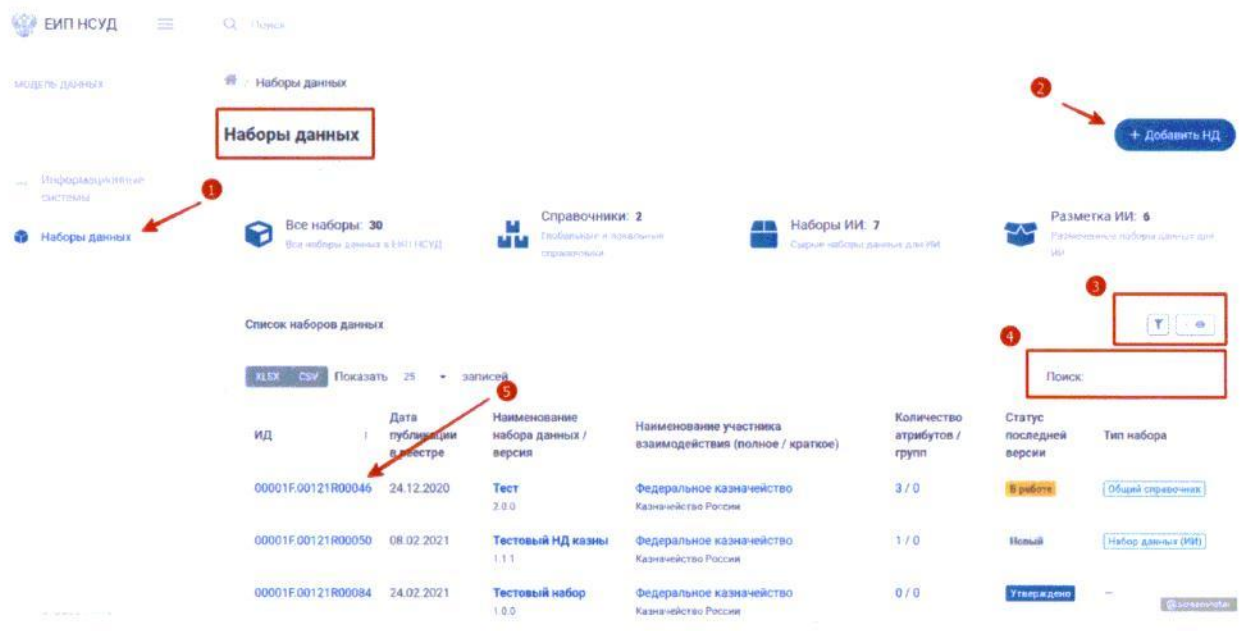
ЕИП НСУД

Поиск

Модель данных

Наборы данных

Наборы данных

2

+ Добавить НД

Информационные системы

1

Наборы данных

Все наборы: 30
Все наборы данных в ЕИП НСУД

Справочники: 2
Глобальные и локальные справочники

Наборы ИИ: 7
Сырые наборы данных для ИИ

Разметка ИИ: 6
Размеченные наборы данных для ИИ

3

Список наборов данных

4

XLSX CSV Показать 25 записей

5

Поиск:

| ИД | Дата публикации в реестре | Наименование набора данных / версия | Наименование участника взаимодействия (полное / краткое) | Количество атрибутов / групп | Статус последней версии | Тип набора |
|---|---|---|---|---|---|---|
| 00001F.00121R00046 | 24.12.2020 | Тест 2.0.0 | Федеральное казначейство Казначейство России | 3 / 0 | В работе | Общий справочник |
| 00001F.00121R00050 | 08.02.2021 | Тестовый НД казны 1.1.1 | Федеральное казначейство Казначейство России | 1 / 0 | Новый | Набор данных (ИИ) |
| 00001F.00121R00084 | 24.02.2021 | Тестовый набор 1.0.0 | Федеральное казначейство Казначейство России | 0 / 0 | Утверждено | – |